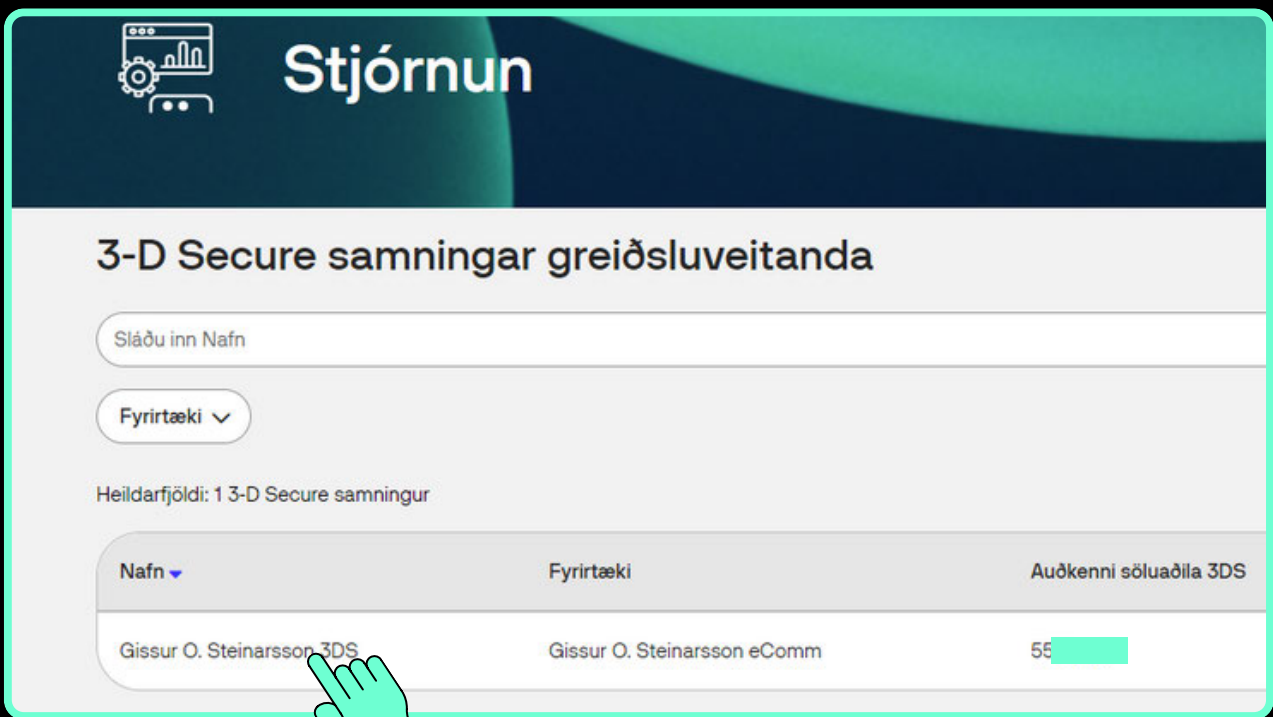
Stjórnun

3-D Secure samningar greiðsluveitanda

Sláðu inn Nafn

Fyrirtæki

Heildarfjöldi: 1 3-D Secure samningur

| Nafn | Fyrirtæki | Auðkenni söluaðila 3DS |
|---|---|---|
| Gissur O. Steinarsson 3DS | Gissur O. Steinarsson eComm | 55 |